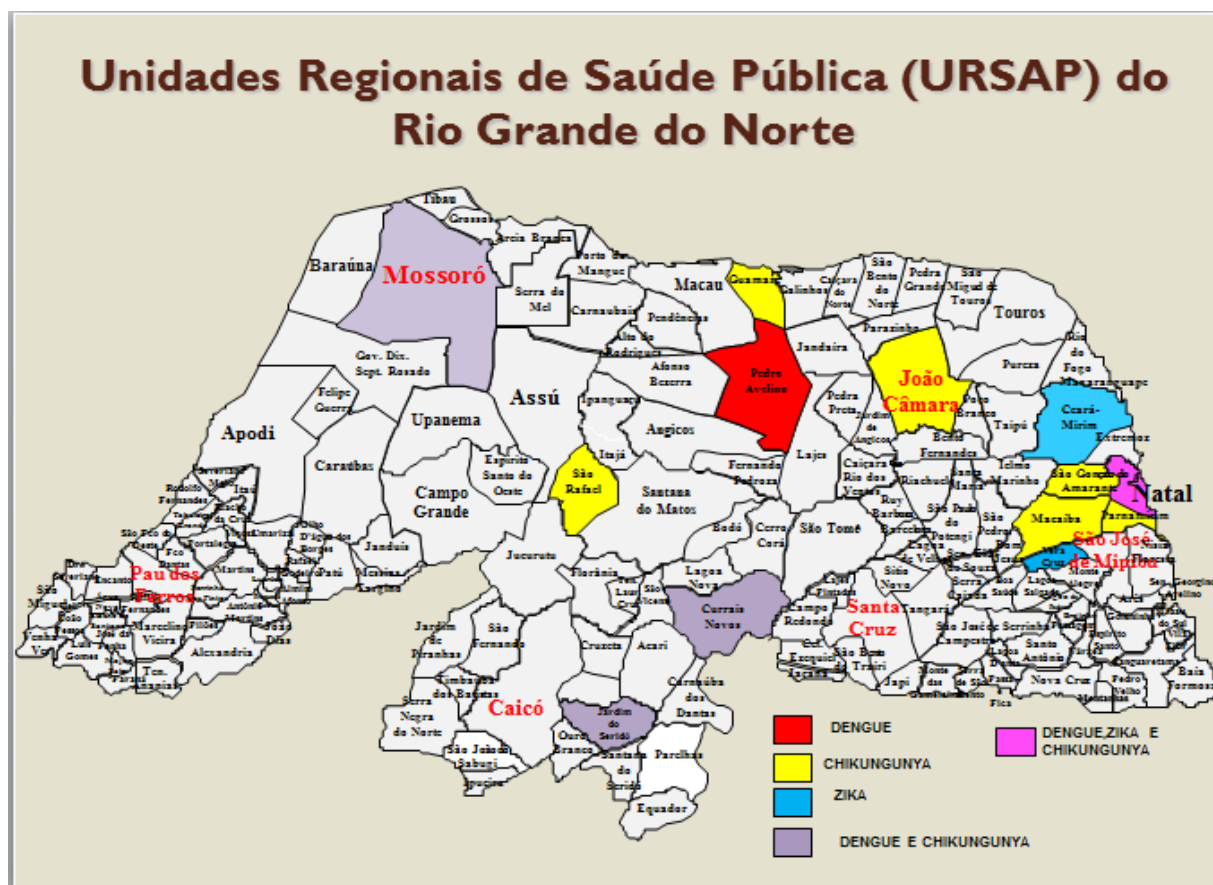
Unidades Regionais de Saúde Pública (URSAP) do Rio Grande do Norte

Tibau
Grossos
Areia Branca
Porto do Mangue
Baraúna
Mossoró
Serra do Mel
Carnaubais
Macau
Guamaré
Galinhos
Caiçara do Norte
São Bento do Norte
Pedra Grande
São Miguel de Touros
Touros
Pendências
Alto do Rodrigues
Parazinho
Rio do Fogo
Gov. Dix. Sept. Rosado
Afonso Bezerra
Pedro Avelino
Jandaíra
João Câmara
Pureza
Maxaranguape
Felipe Guerra
Assú
Ipanguaçu
Pedra Preta
Jardim de Angicos
Poço Branco
Taipu
Ceará-Mirim
Extremoz
Apodi
Upanema
Angicos
Bento Fernandes
Itajá
Caraúbas
Espírito Santo do Oeste
São Rafael
Fernando Pedroza
Lajes
Caiçara do Rio dos Ventos
Riachuelo
Ielmo Marinho
São Gonçalo do Amarante
Natal
Campo Grande
Santana do Matos
Ruy Barbosa
Macaíba
Parnamirim
Bodó
Cerro Corá
São Tomé
São Paulo do Potengi
São Pedro
São José de Mipibu
Janduís
Patu
Messias Targino
Jucurutu
Vera Cruz
Pau dos Ferros
Florânia
Lagoa Nova
Sítio Novo
Lagoa Salgada
Monte Alegre
Currais Novos
Santa Cruz
Tangará
São José do Campestre
Campo Redondo
Marcelino Vieira
Alexandria
São Miguel
Jardim de Piranhas
São Fernando
Cruzeta
Acari
São Bento do Trairi
Japi
Nova Cruz
Baía Formosa
Timbaúba dos Batistas
Carnaúba dos Dantas
Serra Negra do Norte
Caicó
Jardim do Seridó
Ouro Branco
São João do Sabugi
Santana do Seridó
Parelhas
Equador
Ipueira
Pedro Velho
Canguaretama
Serra Caiada
Luís Gomes
Venha Ver
Tenente Ananias
Itaú
Rodolfo Fernandes
Severiano Melo
Riacho da Cruz
Portalegre
Martins
Antônio Martins
João Dias
Frutuoso Gomes
Encanto
Francisco Dantas
Pilões
Paraná
Olho D'água dos Borges
Umarizal
São Francisco do Oeste

DENGUE
CHIKUNGUNYA
ZIKA
DENGUE E CHIKUNGUNYA
DENGUE,ZIKA E CHIKUNGUNYA